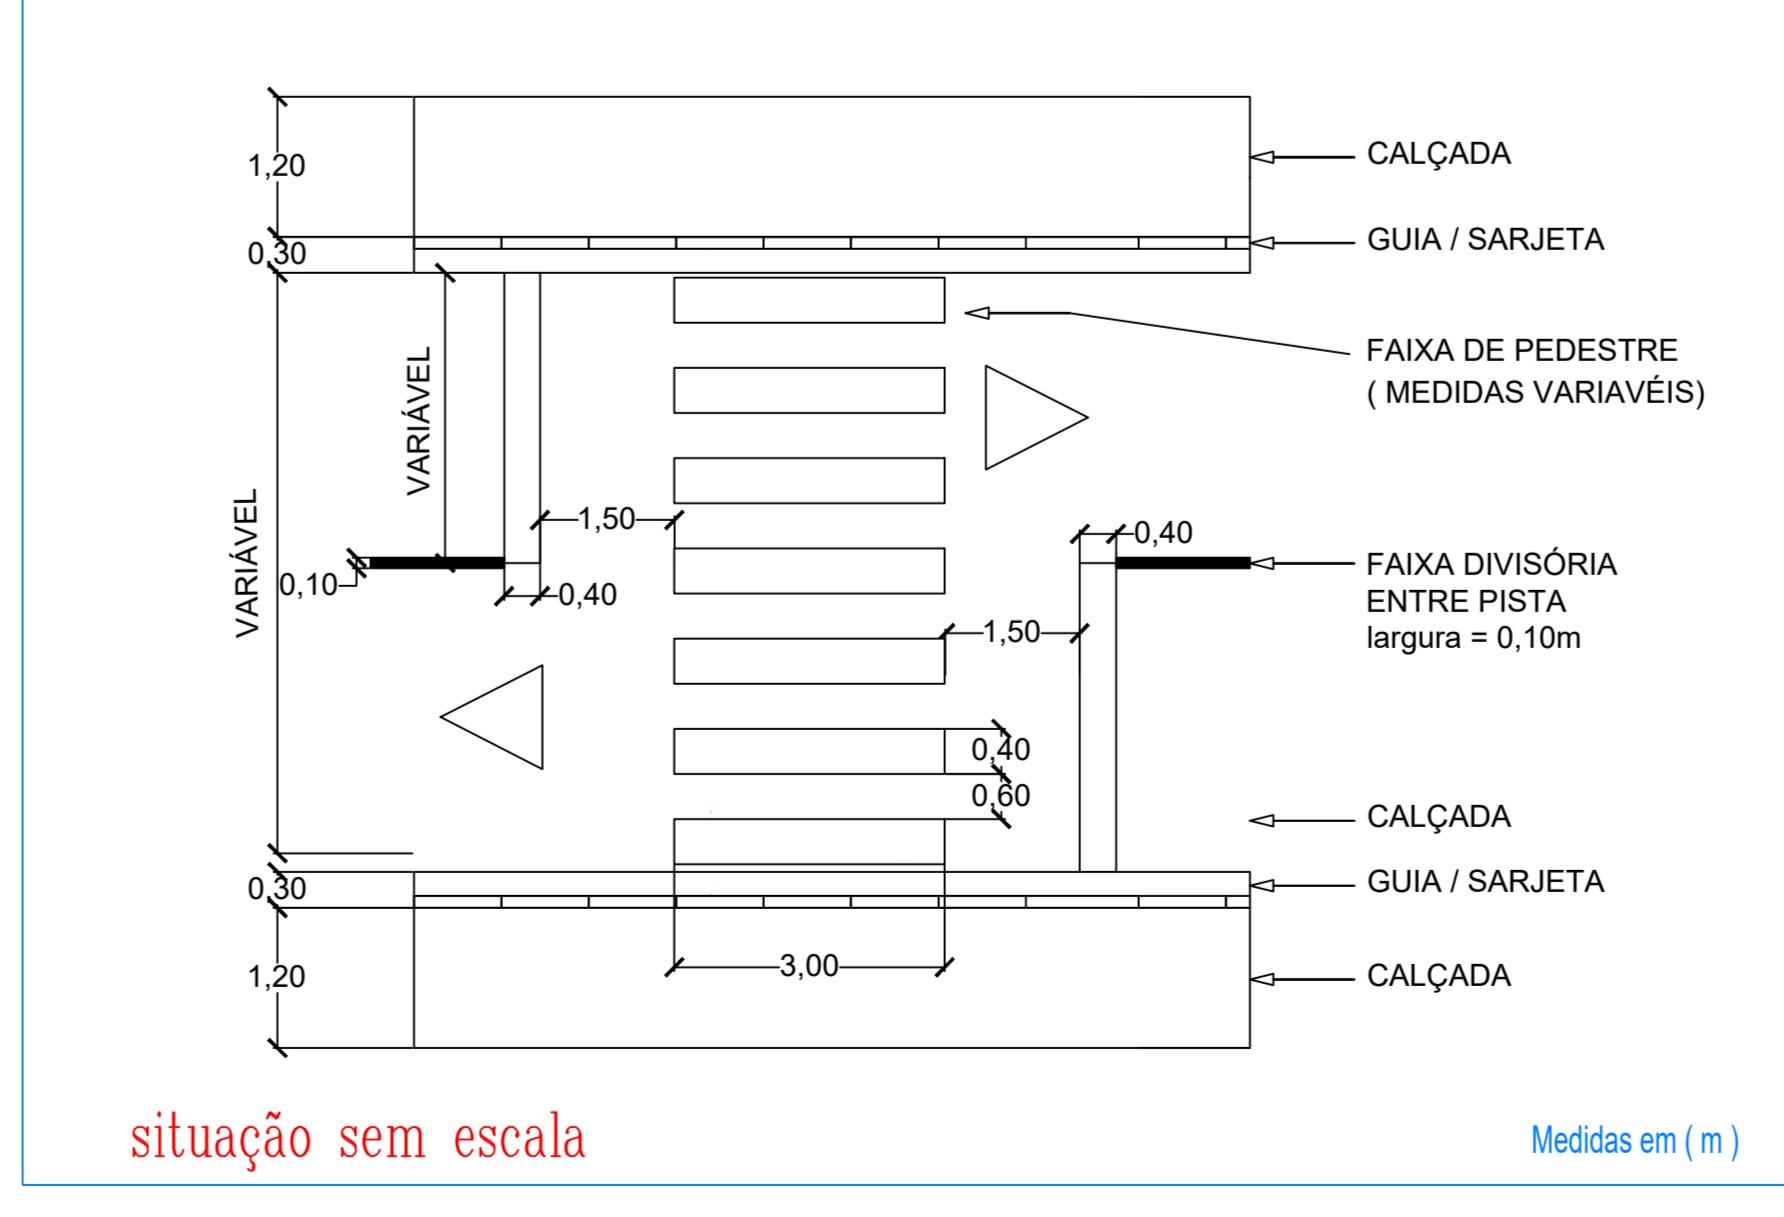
1,20

0,30

VARIÁVEL

VARIÁVEL

1,50

0,10

0,40

0,40

1,50

0,40

0,60

0,30

1,20

3,00

CALÇADA

GUIA / SARJETA

FAIXA DE PEDESTRE ( MEDIDAS VARIAVÉIS)

FAIXA DIVISÓRIA ENTRE PISTA largura = 0,10m

CALÇADA

GUIA / SARJETA

CALÇADA

situação sem escala

Medidas em ( m )